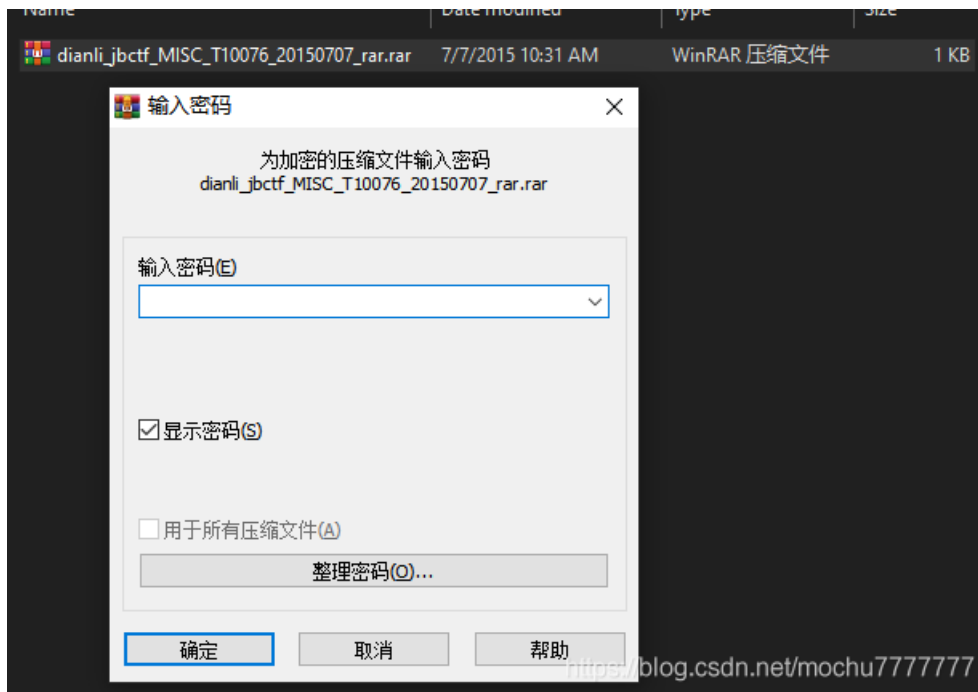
Name | Date modified | Type | Size

dianli_jbctf_MISC_T10076_20150707_rar.rar 7/7/2015 10:31 AM WinRAR 压缩文件 1 KB

输入密码

为加密的压缩文件输入密码
dianli_jbctf_MISC_T10076_20150707_rar.rar

输入密码(E)

显示密码(S)

用于所有压缩文件(A)

整理密码(O)...

确定 取消 帮助

https://blog.csdn.net/mochu7777777